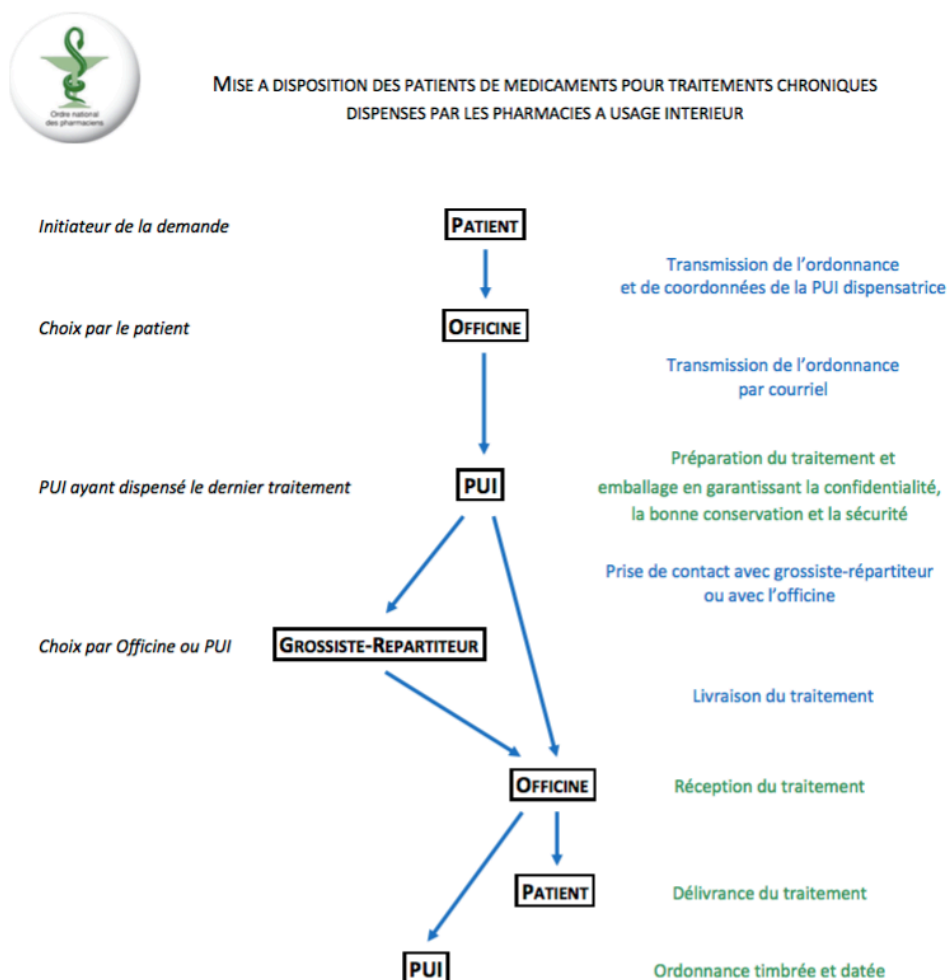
Ordre national des pharmaciens

MISE A DISPOSITION DES PATIENTS DE MEDICAMENTS POUR TRAITEMENTS CHRONIQUES DISPENSES PAR LES PHARMACIES A USAGE INTERIEUR

Initiateur de la demande

PATIENT

Transmission de l'ordonnance et de coordonnées de la PUI dispensatrice

Choix par le patient

OFFICINE

Transmission de l'ordonnance par courriel

PUI ayant dispensé le dernier traitement

PUI

Préparation du traitement et emballage en garantissant la confidentialité, la bonne conservation et la sécurité

Prise de contact avec grossiste-répartiteur ou avec l'officine

Choix par Officine ou PUI

GROSSISTE-REPARTITEUR

Livraison du traitement

OFFICINE

Réception du traitement

PATIENT

Délivrance du traitement

PUI

Ordonnance timbrée et datée